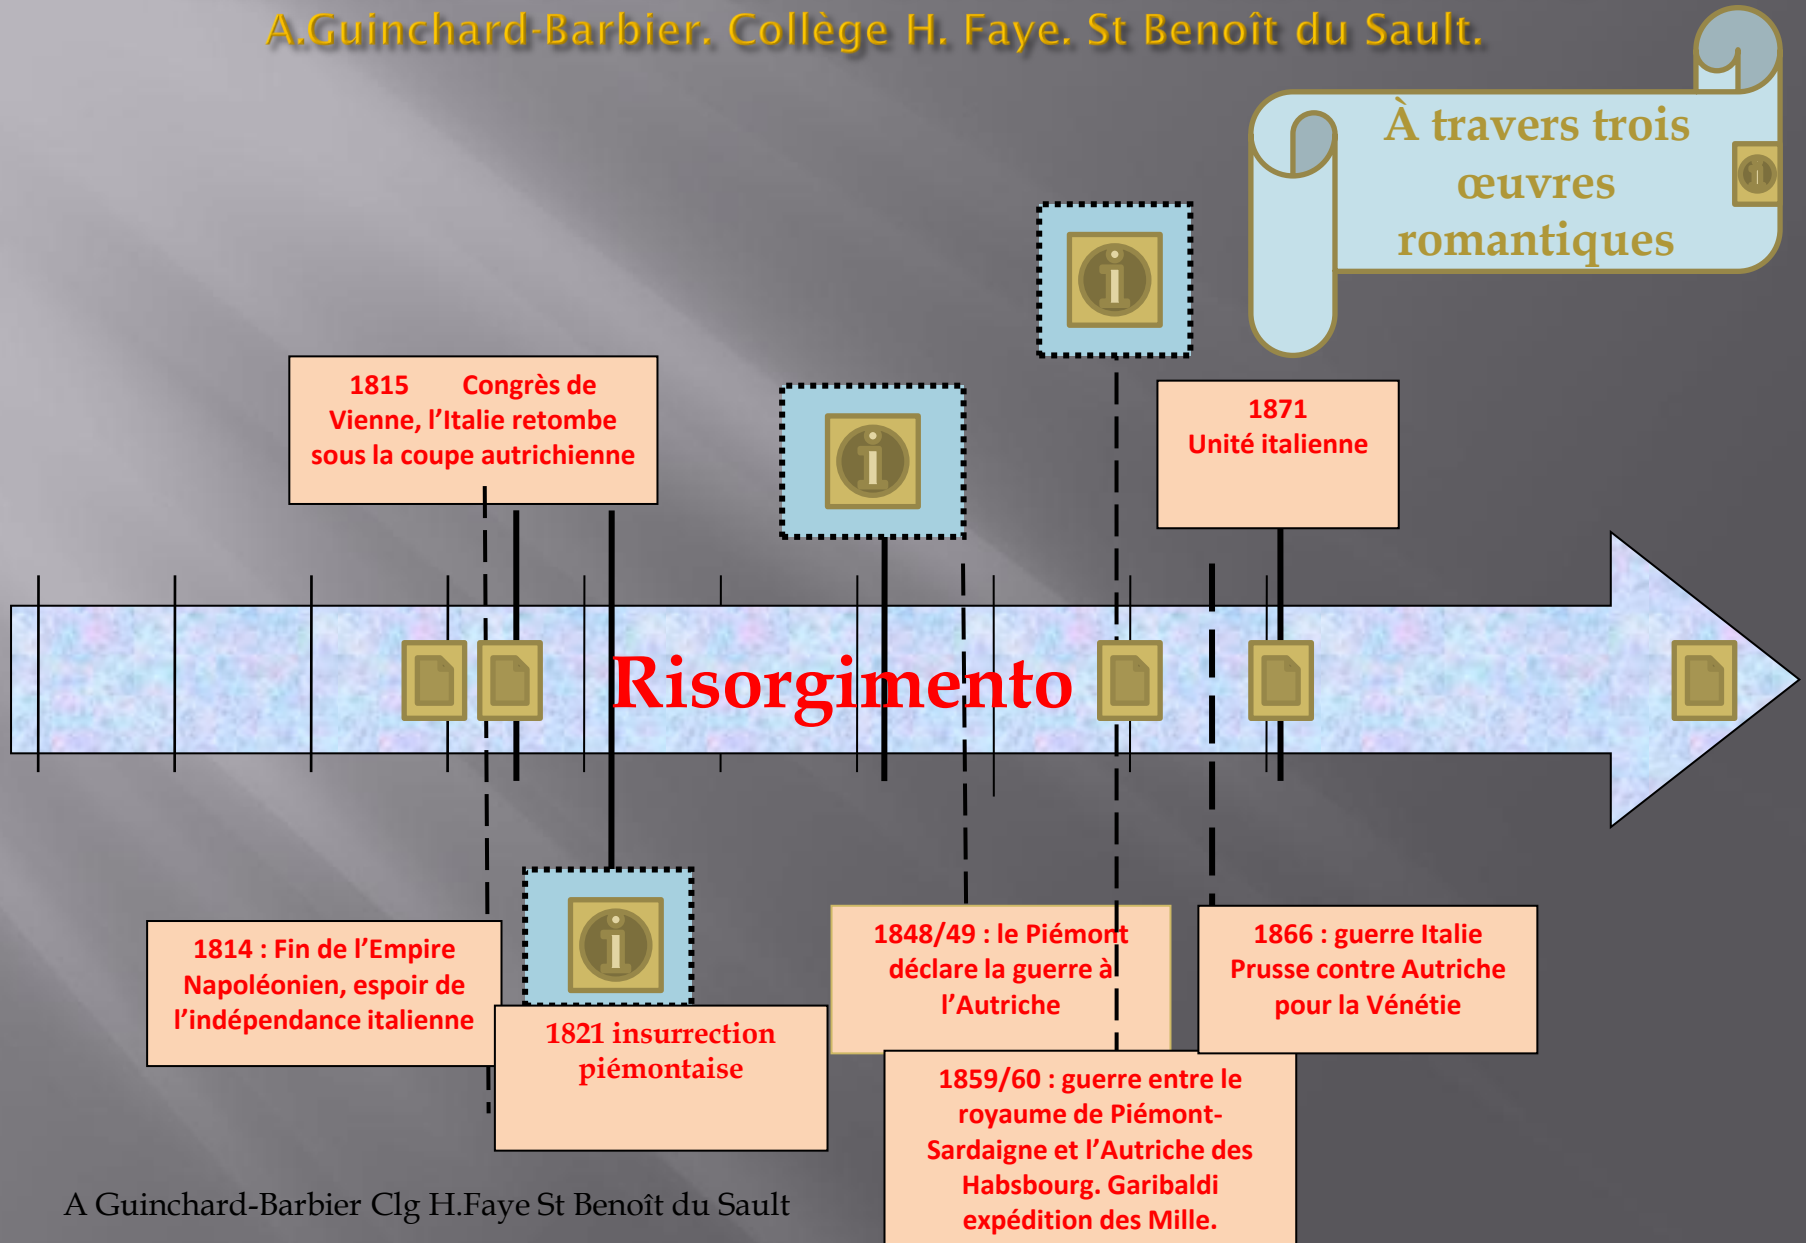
A.Guinchard-Barbier. Collège H. Faye. St Benoît du Sault.

À travers trois œuvres romantiques

1815 Congrès de Vienne, l'Italie retombe sous la coupe autrichienne

1871
Unité italienne

Risorgimento

1814 : Fin de l'Empire Napoléonien, espoir de l'indépendance italienne

1821 insurrection piémontaise

1848/49 : le Piémont déclare la guerre à l'Autriche

1866 : guerre Italie Prusse contre Autriche pour la Vénétie

1859/60 : guerre entre le royaume de Piémont-Sardaigne et l'Autriche des Habsbourg. Garibaldi expédition des Mille.

A Guinchard-Barbier Clg H.Faye St Benoît du Sault